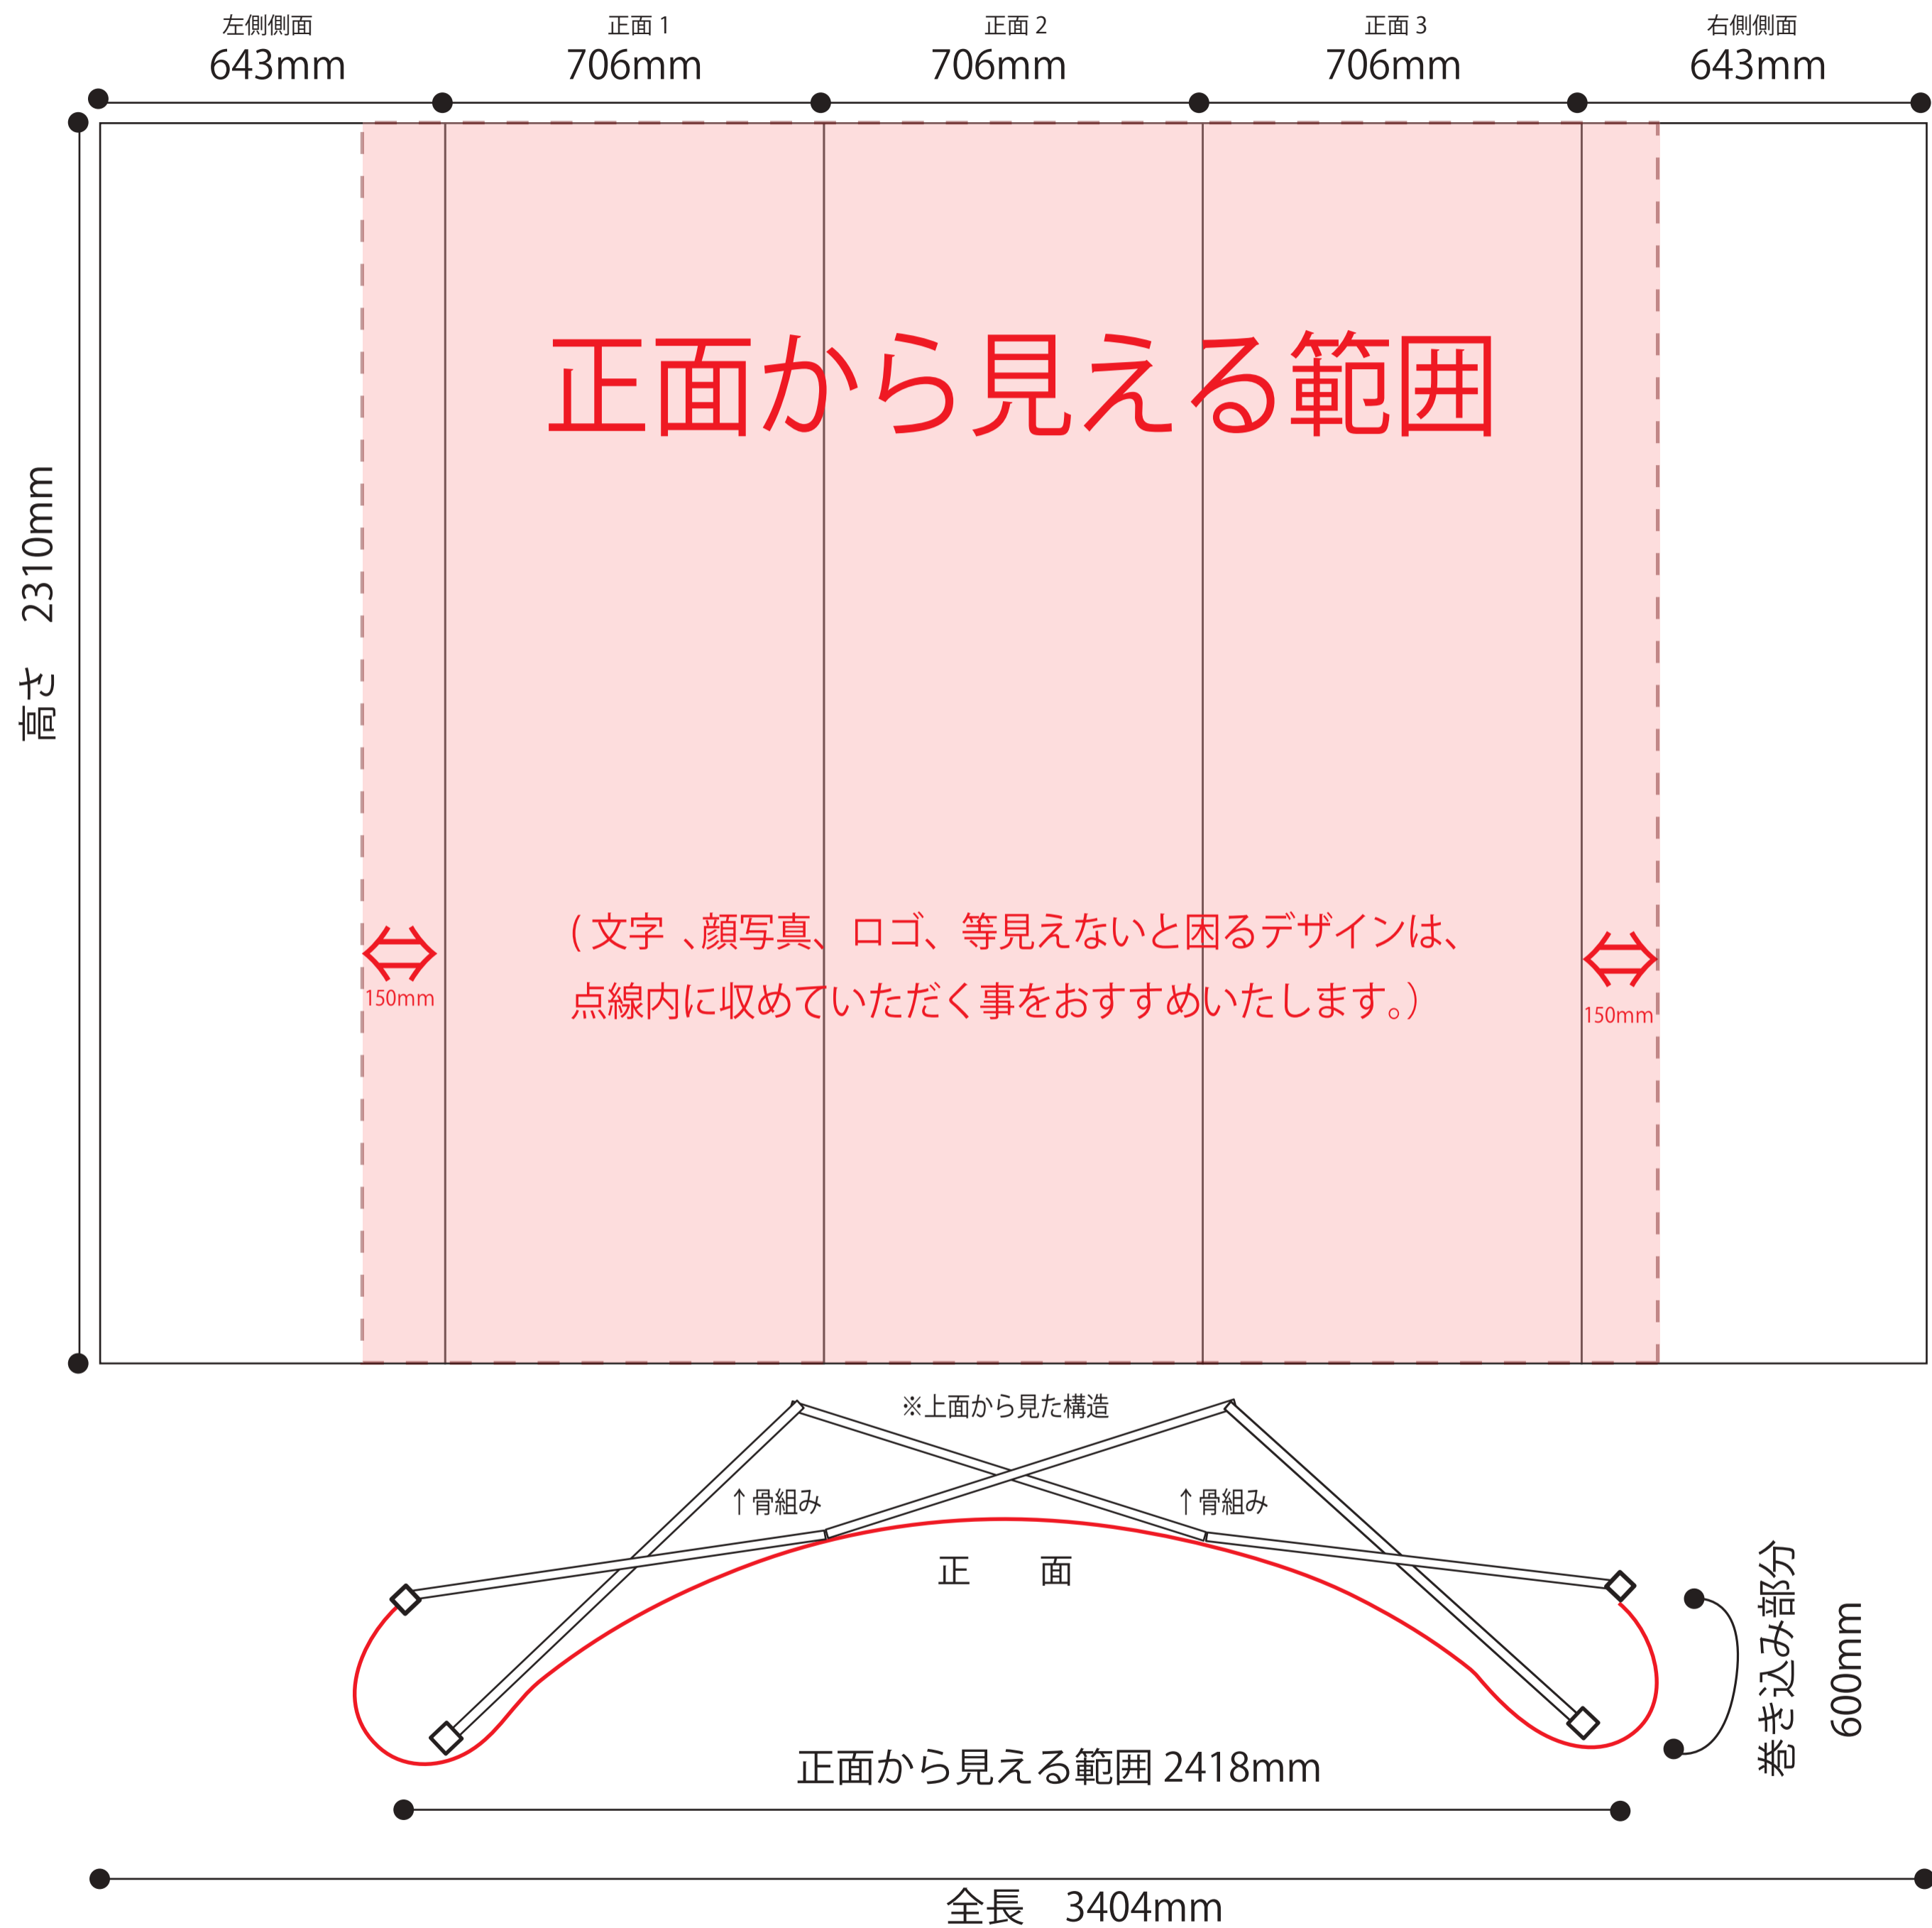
左側側面
643mm

正面 1
706mm

正面 2
706mm

正面 3
706mm

右側側面
643mm

高さ　2310mm

正面から見える範囲

(文字 、顔写真、ロゴ、等見えないと困るデザインは、
点線内に収めていただく事をおすすめいたします。)

150mm

150mm

※上面から見た構造

↑骨組み

↑骨組み

正　面

巻き込み部分
600mm

正面から見える範囲 2418mm

全長　3404mm